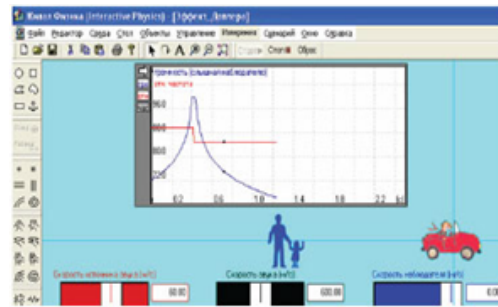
Живая Физика (Interactive Physics) - [Эффект_Доплера]

Файл Редактор Сцена Стол Объекты Управление Измерения Сценарий Окно Справка

Старт Стоп Сброс

Частота (слышанная/издаваемая)

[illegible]

960

800

640

320

0.2 0.6 1.0 1.4 1.8 2.2 t(c)

Скорость источника звука (м/с)

60.00

Скорость звука (м/с)

600.00

Скорость наблюдателя (м/с)